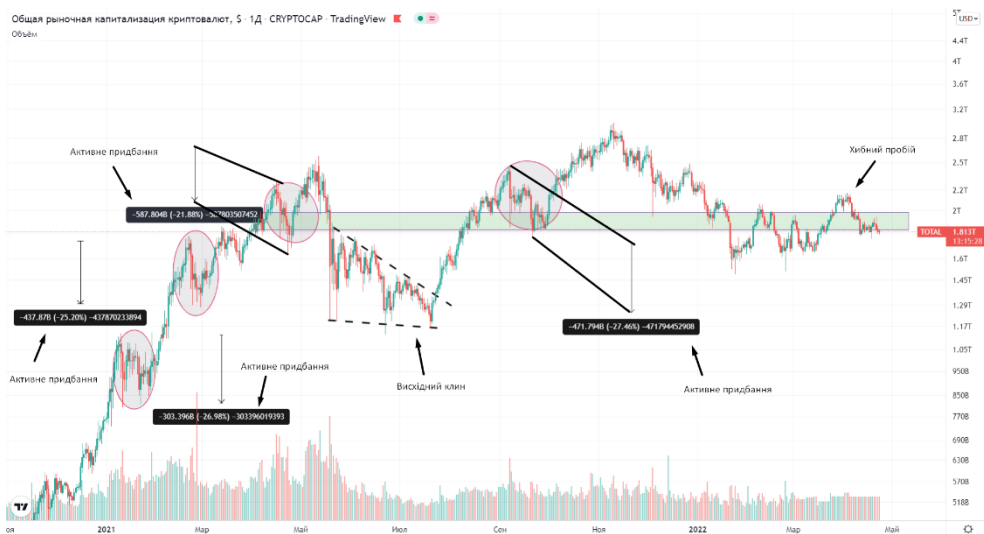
Общая рыночная капитализация криптовалют, $ · 1Д · CRYPTOCAP · TradingView

Объём

USD

5T
4.4T
4T
3.6T
3.2T
2.8T
2.5T
2.2T
2T
1.813T
13:15:28
1.6T
1.45T
1.29T
1.17T
1.05T
950B
850B
770B
690B
630B
570B
518B

TOTAL

Активне придбання

−587.804B (−21.88%) −587803507452

Хибний пробій

−437.87B (−25.20%) −437870233894

−471.794B (−27.46%) −471794452908

Активне придбання

Активне придбання

Висхідний клин

Активне придбання

−303.396B (−26.98%) −303396019393

оя
2021
Мар
Май
Июл
Сен
Ноя
2022
Мар
Май